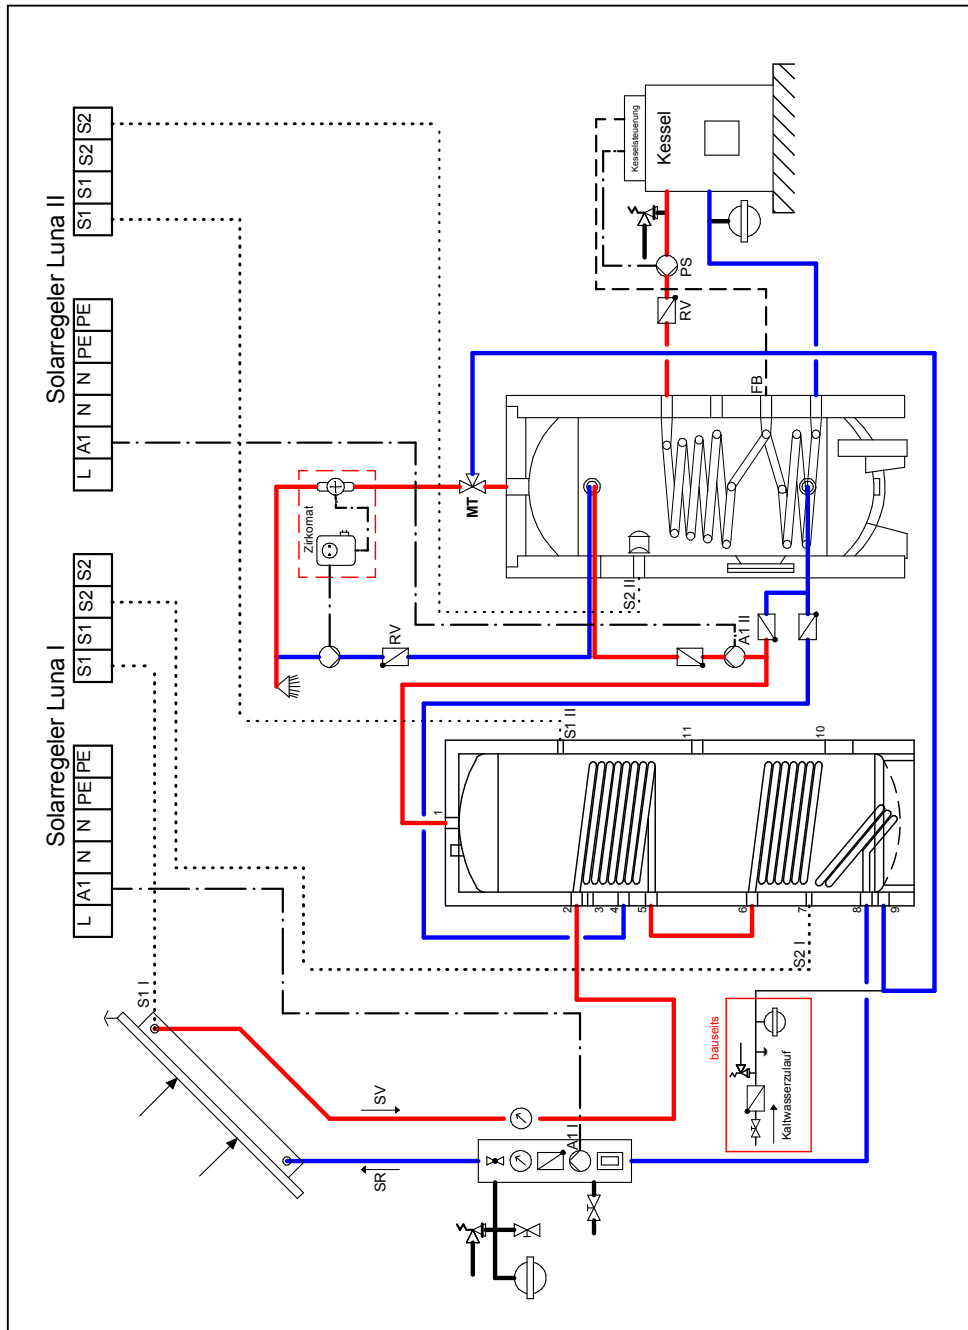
Solarregeler Luna II
L
A1
N
N
PE
PE
S1
S1
S2
S2

Solarregeler Luna I
L
A1
N
N
PE
PE
S1
S1
S2
S2

Kesselsteuerung
Kessel
PS
RV
FB
MT
Zirkomat
RV
S2 II
A1 II
S1 II
11
10
1
2
3
4
5
6
7
8
9
S2 I
S1 I
SV
SR
A1 I
bauseits
Kaltwasserzulauf